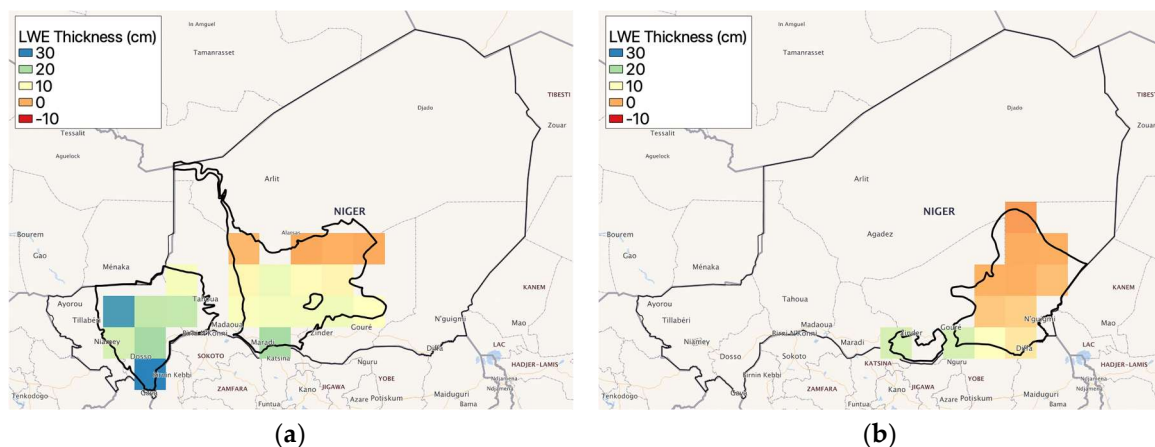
LWE Thickness (cm)
30
20
10
0
-10

In Amguel
Tamanrasset
Djado
TIBESTI
Zouar
Tessalit
Aguelock
Arlit
NIGER
Alagus
Bourem
Gao
Ménaka
Ayorou
Tillabéri
Tahoua
Niamey
Madaoua
Dosso
Birnin Konni
SOKOTO
Maradi
Zinder
Gouré
N'guigmi
KANEM
Mao
Diffa
LAC
HADJER-LAMIS
Katsina
Nguru
Birnin Kebbi
ZAMFARA
Kano
JIGAWA
YOBE
Maiduguri
Tenkodogo
Funtua
Potiskum
Bama

(a)

LWE Thickness (cm)
30
20
10
0
-10

In Amguel
Tamanrasset
Djado
TIBESTI
Zouar
Tessalit
Aguelock
Arlit
NIGER
Agadez
Bourem
Gao
Ménaka
Ayorou
Tillabéri
Tahoua
Niamey
Dosso
Birni-NKonni
Madaoua
Sokoto
Maradi
Zinder
Gouré
N'guigmi
KANEM
Mao
Diffa
LAC
HADJER-LAMIS
KATSINA
Nguru
Birnin Kebbi
ZAMFARA
Kano
JIGAWA
YOBE
Maiduguri
Funtua
Azare
Potiskum
Bama

(b)